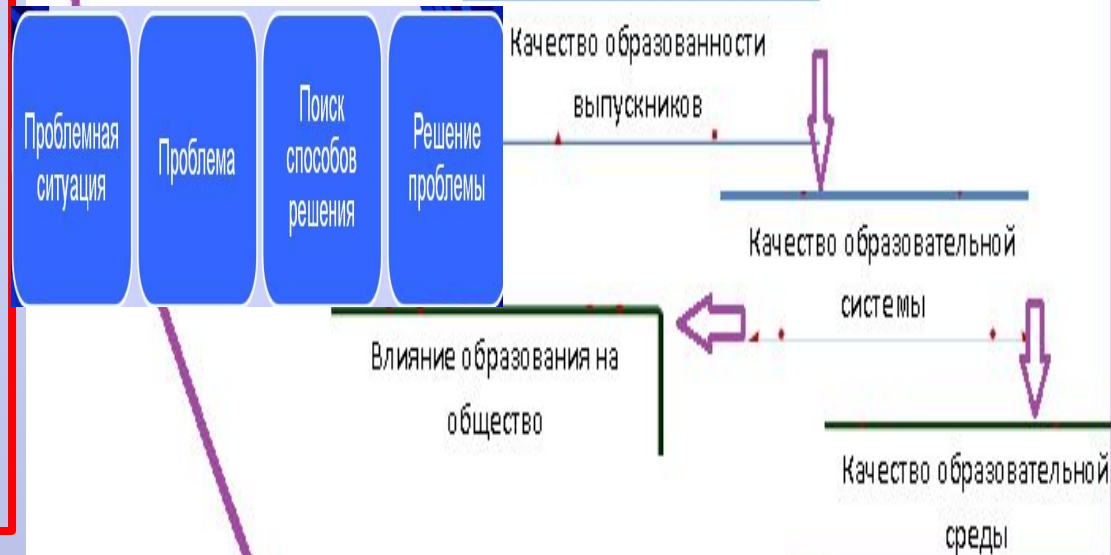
Проблемная ситуация

Проблема

Поиск способов решения

Решение проблемы

Качество образованности выпускников

Качество образовательной системы

Влияние образования на общество

Качество образовательной среды